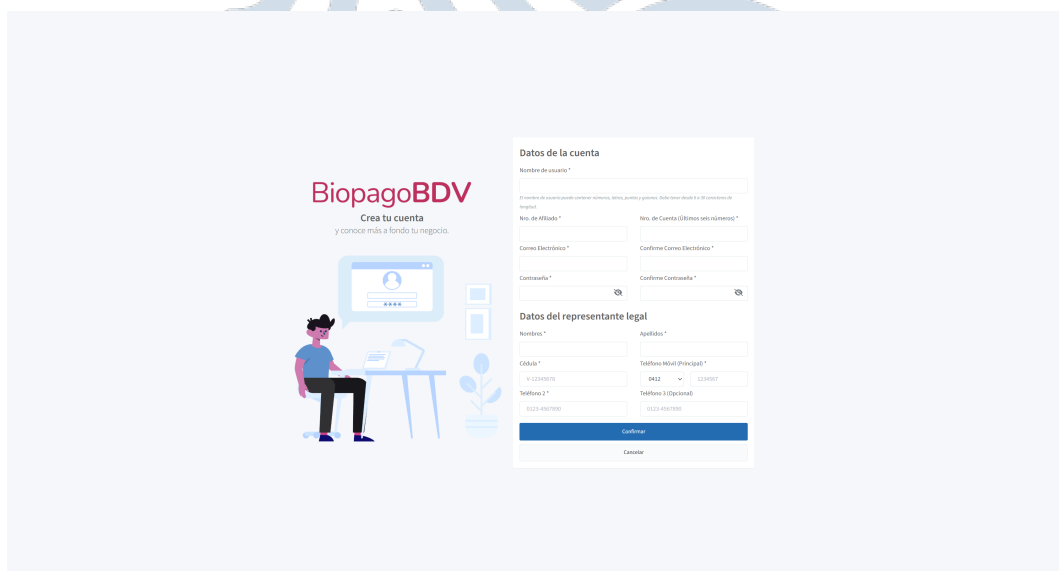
BiopagoBDV
Crea tu cuenta
y conoce más a fondo tu negocio.

Datos de la cuenta
Nombre de usuario *
El nombre de usuario puede contener números, letras, puntos y guiones. Debe tener desde 6 a 30 caracteres de longitud.
Nro. de Afiliado *
Nro. de Cuenta (Últimos seis números) *
Correo Electrónico *
Confirme Correo Electrónico *
Contraseña *
Confirme Contraseña *

Datos del representante legal
Nombres *
Apellidos *
Cédula *
V-12345678
Teléfono Móvil (Principal) *
0412
1234567
Teléfono 2 *
0123-4567890
Teléfono 3 (Opcional)
0123-4567890
Confirmar
Cancelar